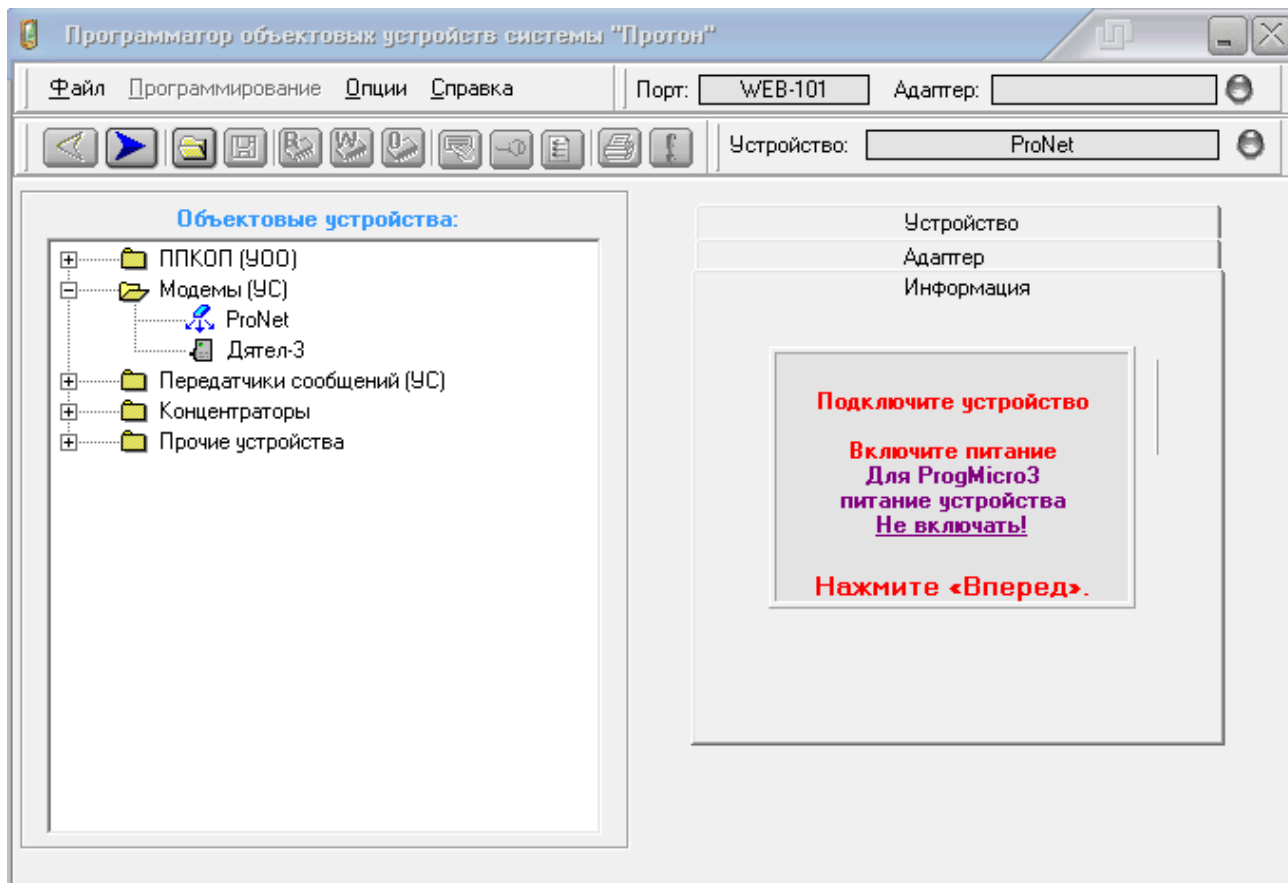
Программатор объектовых устройств системы "Протон"

Файл Программирование Опции Справка

Порт: WEB-101 Адаптер:

Устройство: ProNet

Объектовые устройства:

ППКОП (УОО)
Модемы (УС)
ProNet
Дятел-3
Передатчики сообщений (УС)
Концентраторы
Прочие устройства

Устройство
Адаптер
Информация

Подключите устройство

Включите питание
Для ProgMicro3
питание устройства
Не включать!

Нажмите «Вперед».